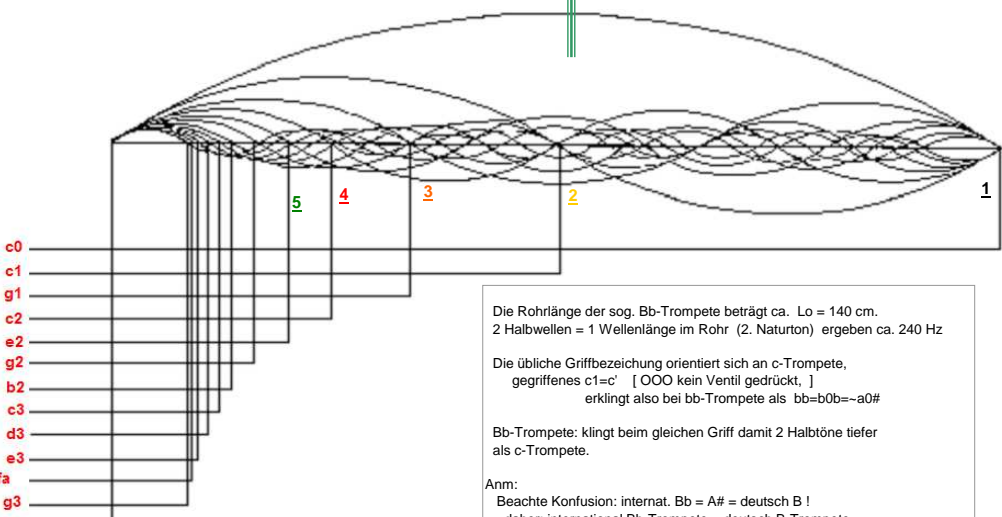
5 4 3 2 1

c0
c1
g1
c2
e2
g2
b2
c3
d3
e3
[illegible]a
g3

Die Rohrlänge der sog. Bb-Trompete beträgt ca. Lo = 140 cm.
2 Halbwellen = 1 Wellenlänge im Rohr (2. Naturton) ergeben ca. 240 Hz

Die übliche Griffbezeichung orientiert sich an c-Trompete,
gegriffenes c1=c' [ OOO kein Ventil gedrückt, ]
erklingt also bei bb-Trompete als bb=b0b=~a0#

Bb-Trompete: klingt beim gleichen Griff damit 2 Halbtöne tiefer als c-Trompete.

Anm:
Beachte Konfusion: internat. Bb = A# = deutsch B !
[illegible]